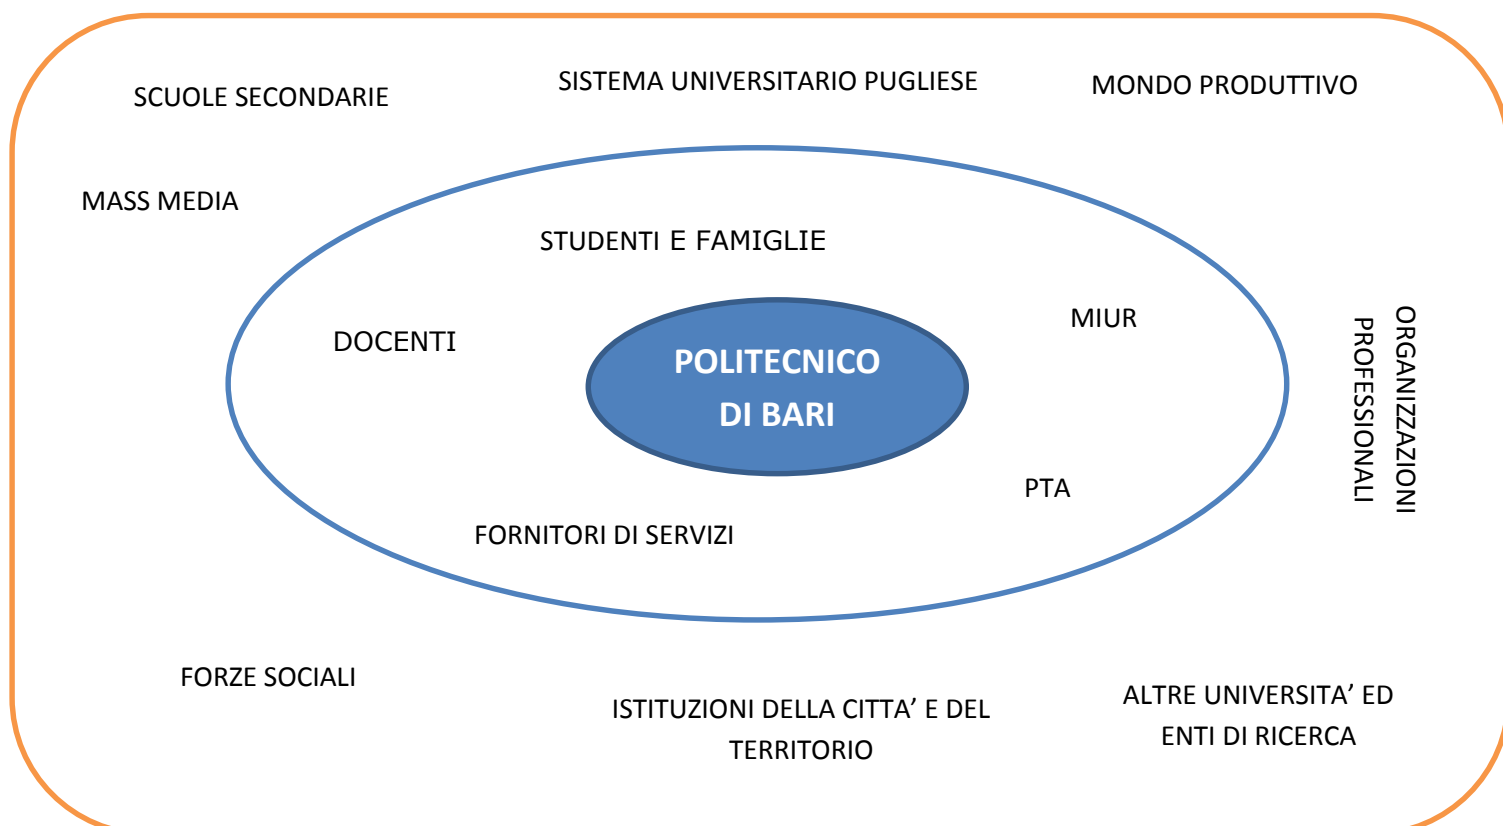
SCUOLE SECONDARIE

SISTEMA UNIVERSITARIO PUGLIESE

MONDO PRODUTTIVO

MASS MEDIA

STUDENTI E FAMIGLIE

MIUR

DOCENTI

POLITECNICO DI BARI

ORGANIZZAZIONI PROFESSIONALI

PTA

FORNITORI DI SERVIZI

FORZE SOCIALI

ISTITUZIONI DELLA CITTA’ E DEL TERRITORIO

ALTRE UNIVERSITA’ ED ENTI DI RICERCA